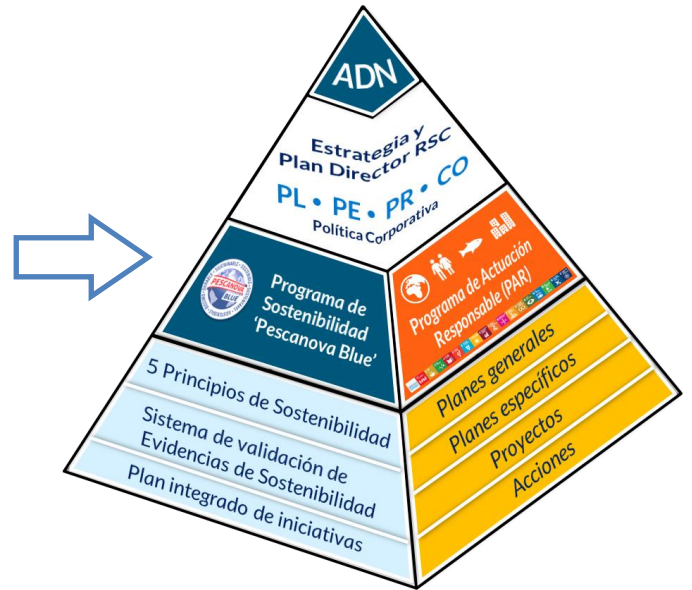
ADN

Estrategia y Plan Director RSC

PL • PE • PR • CO

Política Corporativa

PESCANOVA BLUE

Programa de Sostenibilidad 'Pescanova Blue'

Programa de Actuación Responsable (PAR)

5 Principios de Sostenibilidad

Sistema de validación de Evidencias de Sostenibilidad

Plan integrado de iniciativas

Planes generales

Planes específicos

Proyectos

Acciones